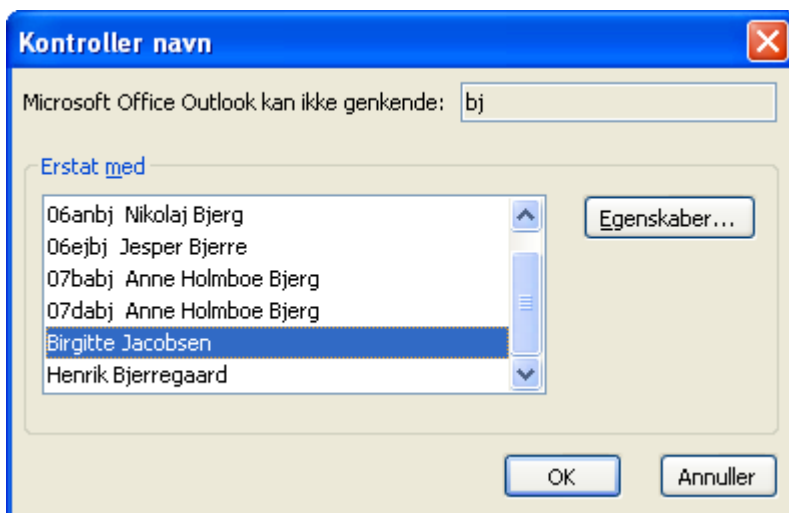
Kontroller navn

Microsoft Office Outlook kan ikke genkende: bj

Erstat med

06anbj Nikolaj Bjerg
06ejbj Jesper Bjerre
07babj Anne Holmboe Bjerg
07dabj Anne Holmboe Bjerg
Birgitte Jacobsen
Henrik Bjerregaard

Egenskaber...

OK

Annuller